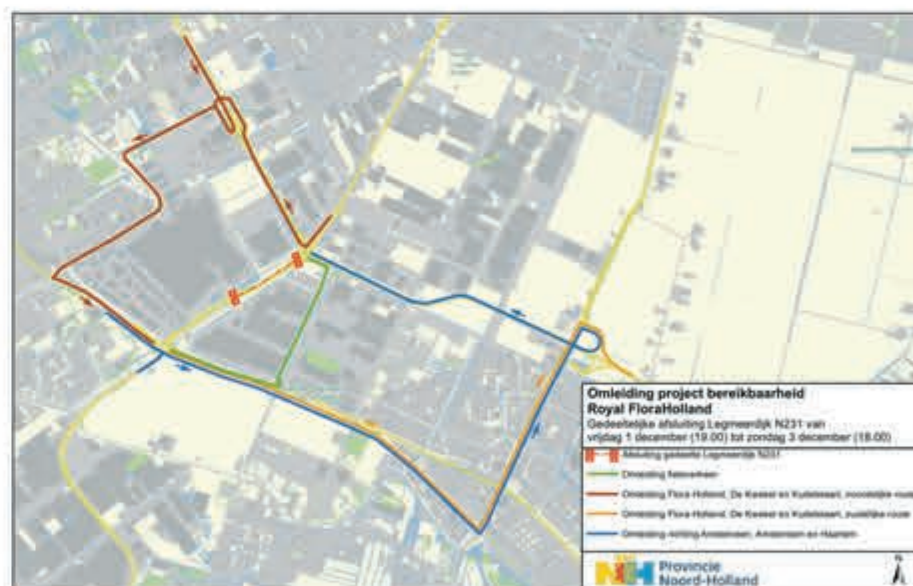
Omleiding project bereikbaarheid
Royal FloraHolland
Gedeeltelijke afsluiting Legmeerdijk N231 van
vrijdag 1 december (19.00) tot zondag 3 december (18.00)

Afsluiting gedeelte Legmeerdijk N231
Omleiding fietsverkeer
Omleiding FloraHolland, De Kwakel en Kudelstaart, noordelijke route
Omleiding FloraHolland, De Kwakel en Kudelstaart, zuidelijke route
Omleiding richting Amstelveen, Amsterdam en Haarlem

Provincie
Noord-Holland